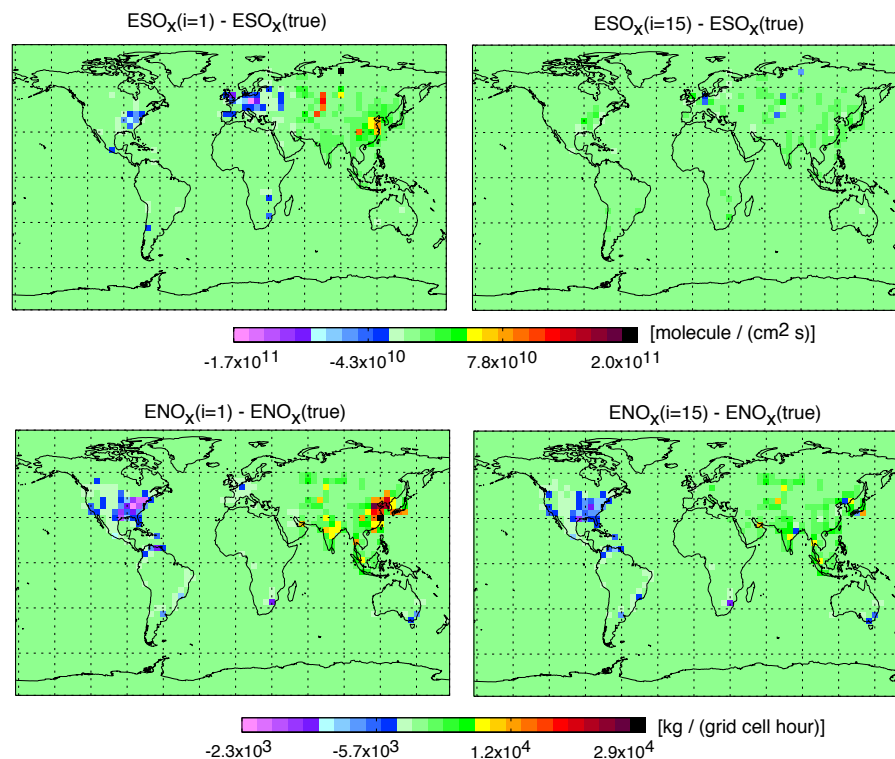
$ESO_x$(i=1) - $ESO_x$(true)

$ESO_x$(i=15) - $ESO_x$(true)

[molecule / (cm$^2$ s)]

$-1.7x10^{11}$ $-4.3x10^{10}$ $7.8x10^{10}$ $2.0x10^{11}$

$ENO_x$(i=1) - $ENO_x$(true)

$ENO_x$(i=15) - $ENO_x$(true)

[kg / (grid cell hour)]

$-2.3x10^3$ $-5.7x10^3$ $1.2x10^4$ $2.9x10^4$